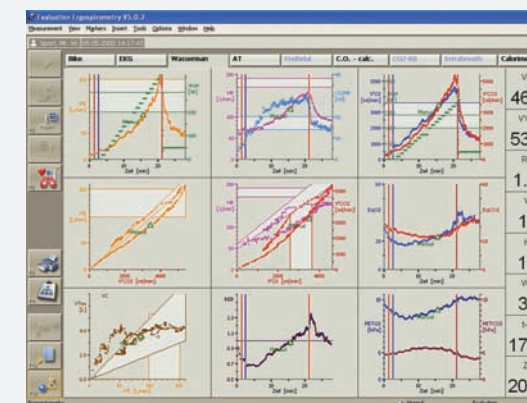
Evaluation Ergospirometry V5.0.2

Measurement View Markers Insert Tools Options Window Help

Sport, W. m 08.05.2008 14:51:42

Bike | EKG | Wasserman | AT | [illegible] | C.O. - calc. | CO2-HR | Intrabreath | Calorime

46

53

1.

1

1

3

17

20

Zeit [min]

Zeit [min]

Zeit [min]

VCO2 [ml/min]

VO2 [ml/min]

Zeit [min]

Zeit [min]

VE [l/min]

Zeit [min]

Zeit [min]